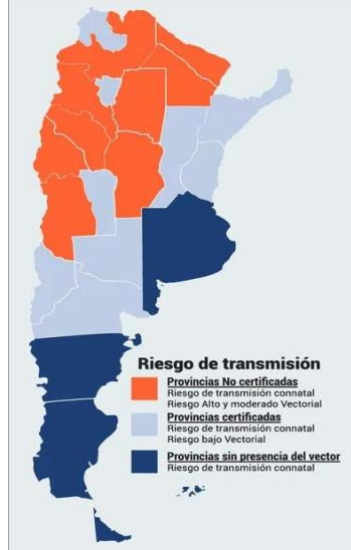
Riesgo de transmisión

Provincias No certificadas
Riesgo de transmisión connatal
Riesgo Alto y moderado Vectorial

Provincias certificadas
Riesgo de transmisión connatal
Riesgo bajo Vectorial

Provincias sin presencia del vector
Riesgo de transmisión connatal